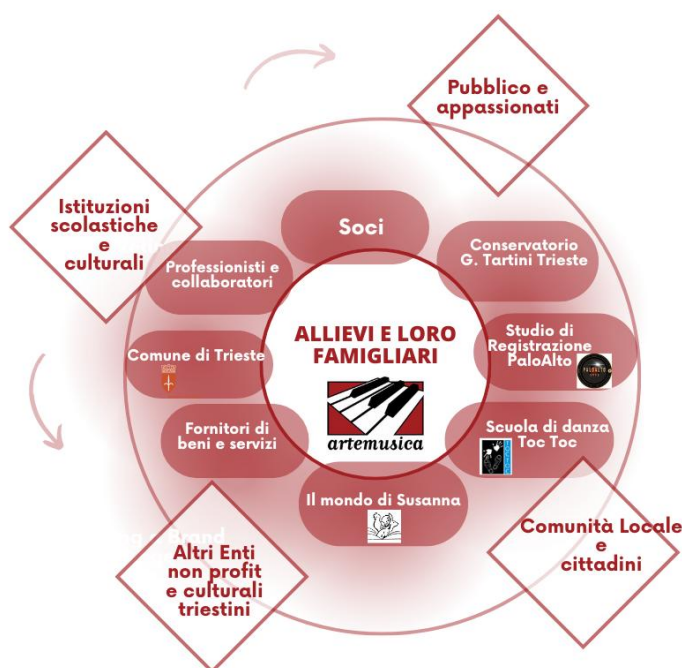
Pubblico e appassionati

Istituzioni scolastiche e culturali

Soci

Conservatorio G. Tartini Trieste

Professionisti e collaboratori

ALLIEVI E LORO FAMIGLIARI

artemusica

Studio di Registrazione PaloAlto

Comune di Trieste

Fornitori di beni e servizi

Scuola di danza Toc Toc

Il mondo di Susanna

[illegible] Brand

Altri Enti non profit e culturali triestini

Comunità Locale e cittadini